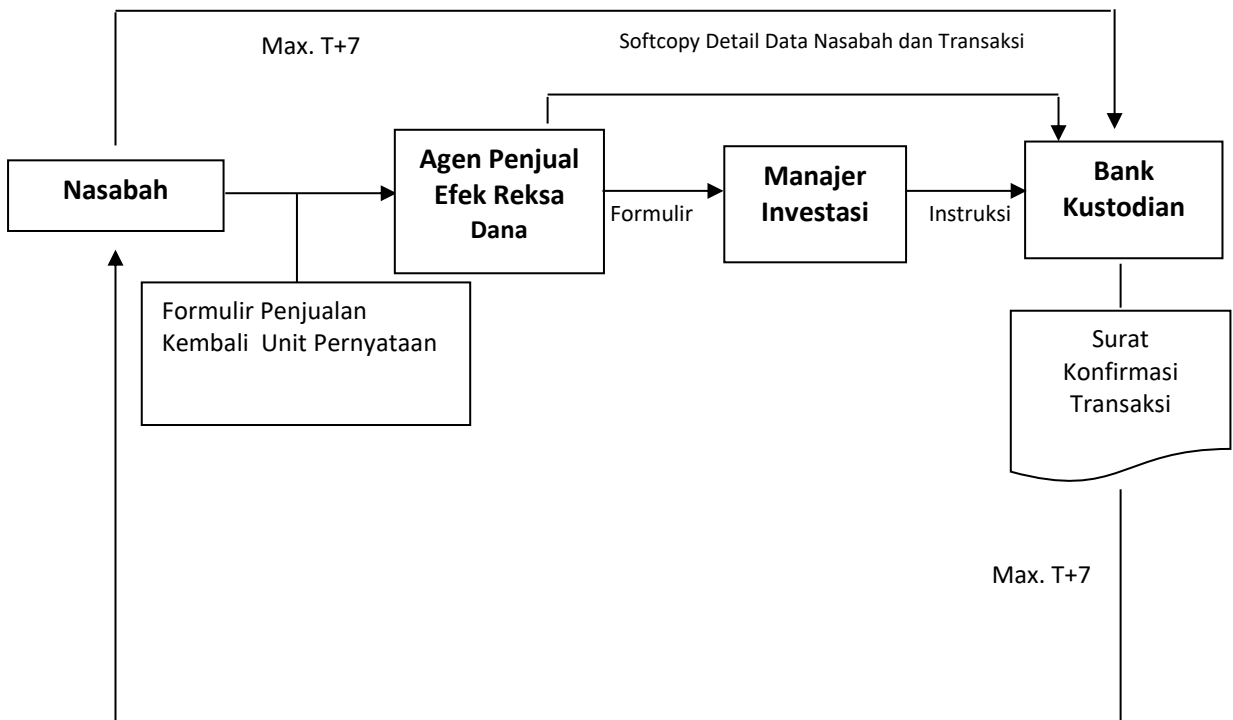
Max. T+7

Softcopy Detail Data Nasabah dan Transaksi

Nasabah

Agen Penjual Efek Reksa Dana

Formulir

Manajer Investasi

Instruksi

Bank Kustodian

Formulir Penjualan Kembali Unit Pernyataan

Surat Konfirmasi Transaksi

Max. T+7